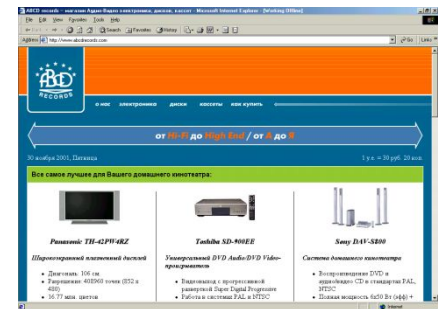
ABCD records - магазин Аудио Видео электроники, дисков, кассет - Microsoft Internet Explorer - [Working Offline]

File Edit View Favorites Tools Help

Search Favorites History

Address http://www.abcdrecords.com Go Links

ABCD RECORDS

о нас электроника диски кассеты как купить

от Hi-Fi до High End / от A до B

30 ноября 2005, Пятница

1 у.е. = 30 руб. 20 коп

Все самое лучшее для Вашего домашнего кинотеатра:

Panasonic TH-42PW4RZ

Широкоэкранный плазменный дисплей

• Диагональ 106 см.
• Разрешение: 408960 точек (852 x 480)
• 16.77 млн. цветов

Toshiba SD-900EE

Универсальный DVD Audio/DVD Video-проигрыватель

• Видеовыход с прогрессивной разверткой Super Digital Progressive
• Работа в системах PAL и NTSC

Sony DAV-S800

Система домашнего кинотеатра

• Воспроизведение DVD и аудиовидео CD в стандартах PAL, NTSC
• Полная мощность 6x50 Вт (эфф) +

Internet